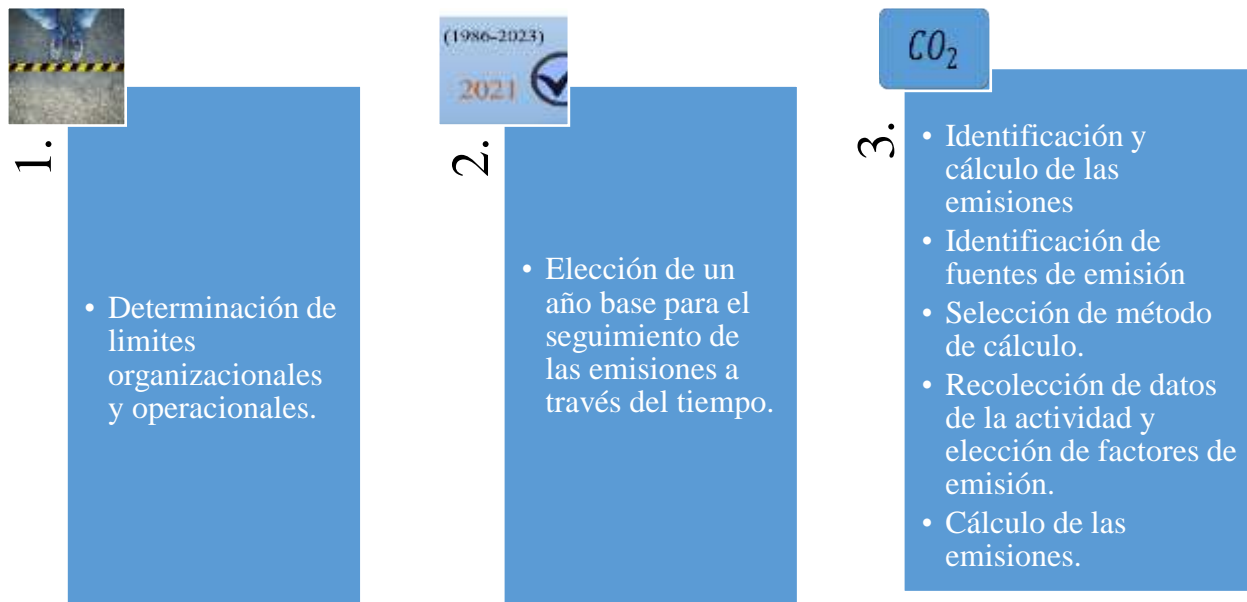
1.

• Determinación de limites organizacionales y operacionales.

(1986-2023)

2021

2.

• Elección de un año base para el seguimiento de las emisiones a través del tiempo.

$CO_2$

3.

• Identificación y cálculo de las emisiones
• Identificación de fuentes de emisión
• Selección de método de cálculo.
• Recolección de datos de la actividad y elección de factores de emisión.
• Cálculo de las emisiones.